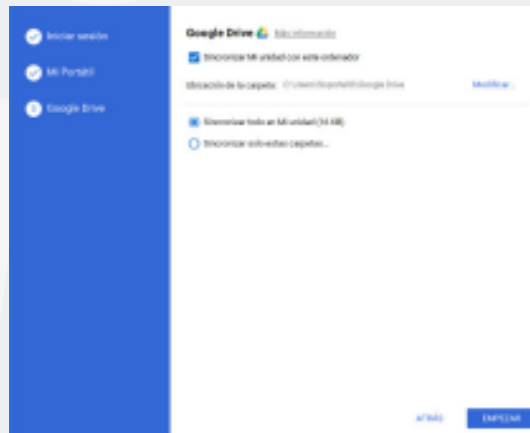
Iniciar sesión

Mi Portátil

3 Google Drive

Google Drive Más información

Sincronizar Mi unidad con este ordenador

Ubicación de la carpeta: C:\Users\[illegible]\Google Drive Modificar...

Sincronizar todo en Mi unidad (14 MB)

Sincronizar solo estas carpetas...

ATRÁS EMPEZAR